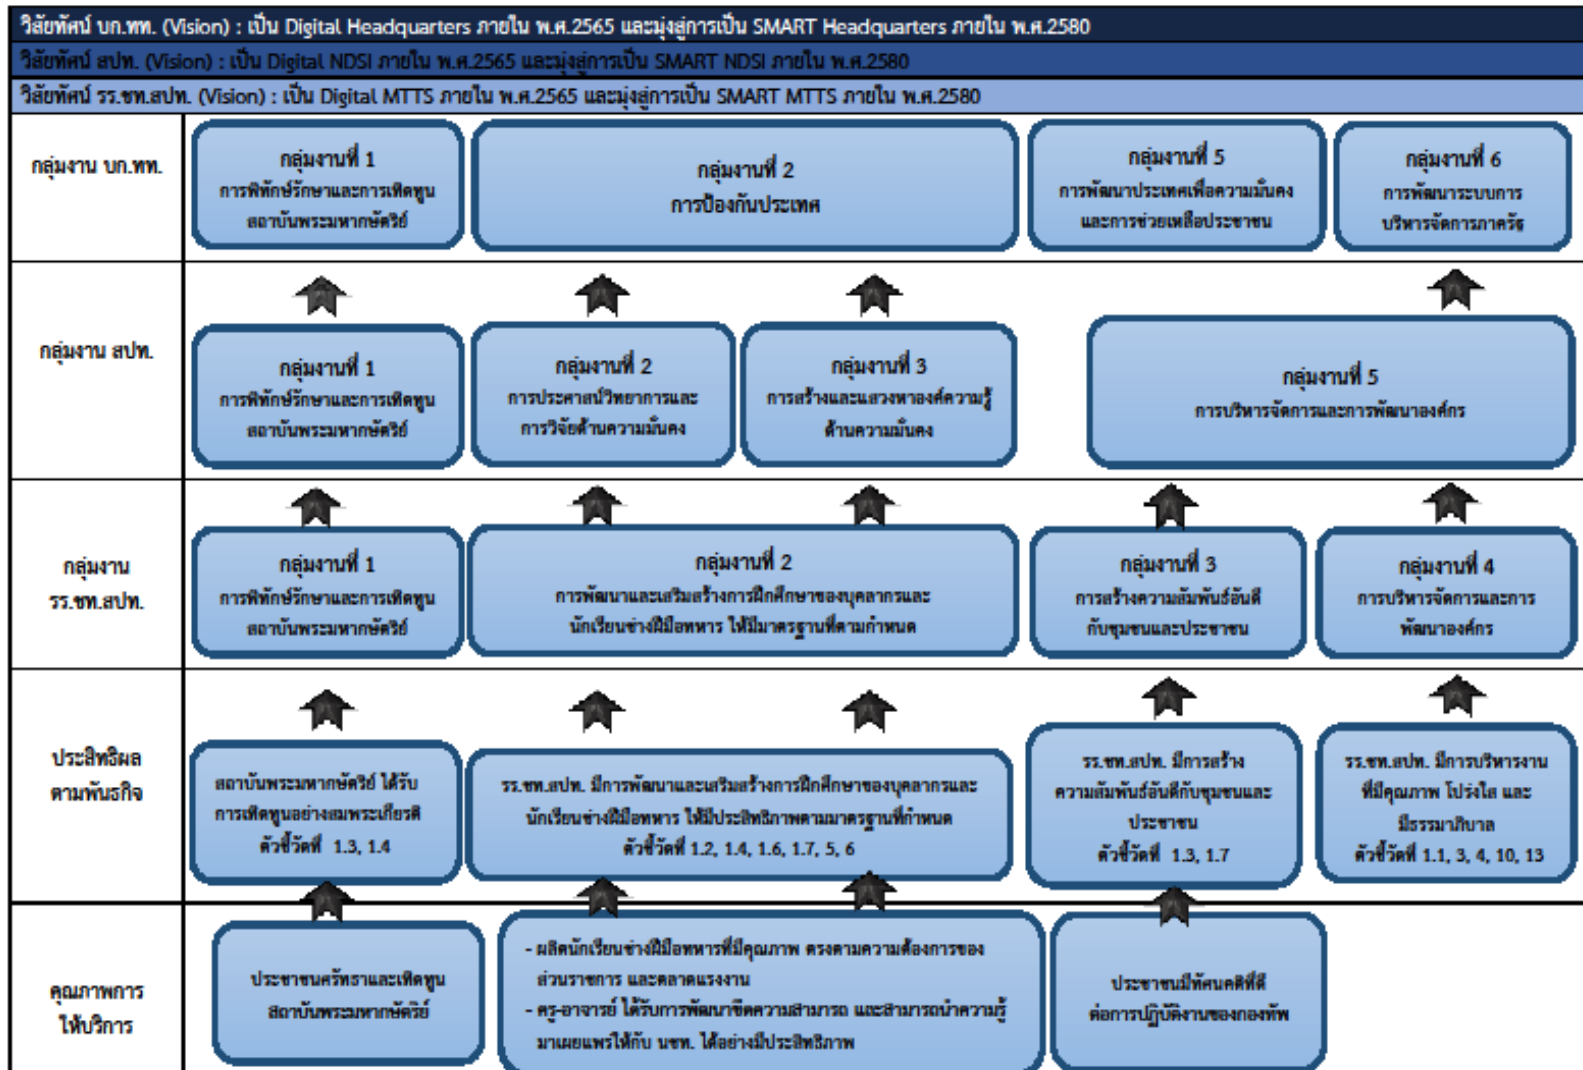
วิสัยทัศน์ บก.ทท. (Vision) : เป็น Digital Headquarters ภายใน พ.ศ.2565 และมุ่งสู่การเป็น SMART Headquarters ภายใน พ.ศ.2580

วิสัยทัศน์ สปท. (Vision) : เป็น Digital NDSI ภายใน พ.ศ.2565 และมุ่งสู่การเป็น SMART NDSI ภายใน พ.ศ.2580

วิสัยทัศน์ รร.ชท.สปท. (Vision) : เป็น Digital MTTS ภายใน พ.ศ.2565 และมุ่งสู่การเป็น SMART MTTS ภายใน พ.ศ.2580

กลุ่มงาน บก.ทท.

กลุ่มงานที่ 1
การพิทักษ์รักษาและการเทิดทูนสถาบันพระมหากษัตริย์

กลุ่มงานที่ 2
การป้องกันประเทศ

กลุ่มงานที่ 5
การพัฒนาประเทศเพื่อความมั่นคงและการช่วยเหลือประชาชน

กลุ่มงานที่ 6
การพัฒนาระบบการบริหารจัดการภาครัฐ

กลุ่มงาน สปท.

กลุ่มงานที่ 1
การพิทักษ์รักษาและการเทิดทูนสถาบันพระมหากษัตริย์

กลุ่มงานที่ 2
การประศาสน์วิทยาการและการวิจัยด้านความมั่นคง

กลุ่มงานที่ 3
การสร้างและแสวงหาองค์ความรู้ด้านความมั่นคง

กลุ่มงานที่ 5
การบริหารจัดการและการพัฒนาองค์กร

กลุ่มงาน รร.ชท.สปท.

กลุ่มงานที่ 1
การพิทักษ์รักษาและการเทิดทูนสถาบันพระมหากษัตริย์

กลุ่มงานที่ 2
การพัฒนาและเสริมสร้างการฝึกศึกษาของบุคลากรและนักเรียนช่างฝีมือทหาร ให้มีมาตรฐานที่ตามกำหนด

กลุ่มงานที่ 3
การสร้างความสัมพันธ์อันดีกับชุมชนและประชาชน

กลุ่มงานที่ 4
การบริหารจัดการและการพัฒนาองค์กร

ประสิทธิผลตามพันธกิจ

สถาบันพระมหากษัตริย์ ได้รับการเทิดทูนอย่างสมพระเกียรติ
ตัวชี้วัดที่ 1.3, 1.4

รร.ชท.สปท. มีการพัฒนาและเสริมสร้างการฝึกศึกษาของบุคลากรและนักเรียนช่างฝีมือทหาร ให้มีประสิทธิภาพตามมาตรฐานที่กำหนด
ตัวชี้วัดที่ 1.2, 1.4, 1.6, 1.7, 5, 6

รร.ชท.สปท. มีการสร้างความสัมพันธ์อันดีกับชุมชนและประชาชน
ตัวชี้วัดที่ 1.3, 1.7

รร.ชท.สปท. มีการบริหารงานที่มีคุณภาพ โปร่งใส และมีธรรมาภิบาล
ตัวชี้วัดที่ 1.1, 3, 4, 10, 13

คุณภาพการให้บริการ

ประชาชนศรัทธาและเทิดทูนสถาบันพระมหากษัตริย์

- ผลิตนักเรียนช่างฝีมือทหารที่มีคุณภาพ ตรงตามความต้องการของส่วนราชการ และตลาดแรงงาน
- ครู-อาจารย์ ได้รับการพัฒนาขีดความสามารถ และสามารถนำความรู้มาเผยแพร่ให้กับ นชท. ได้อย่างมีประสิทธิภาพ

ประชาชนมีทัศนคติที่ดีต่อการปฏิบัติงานของกองทัพ